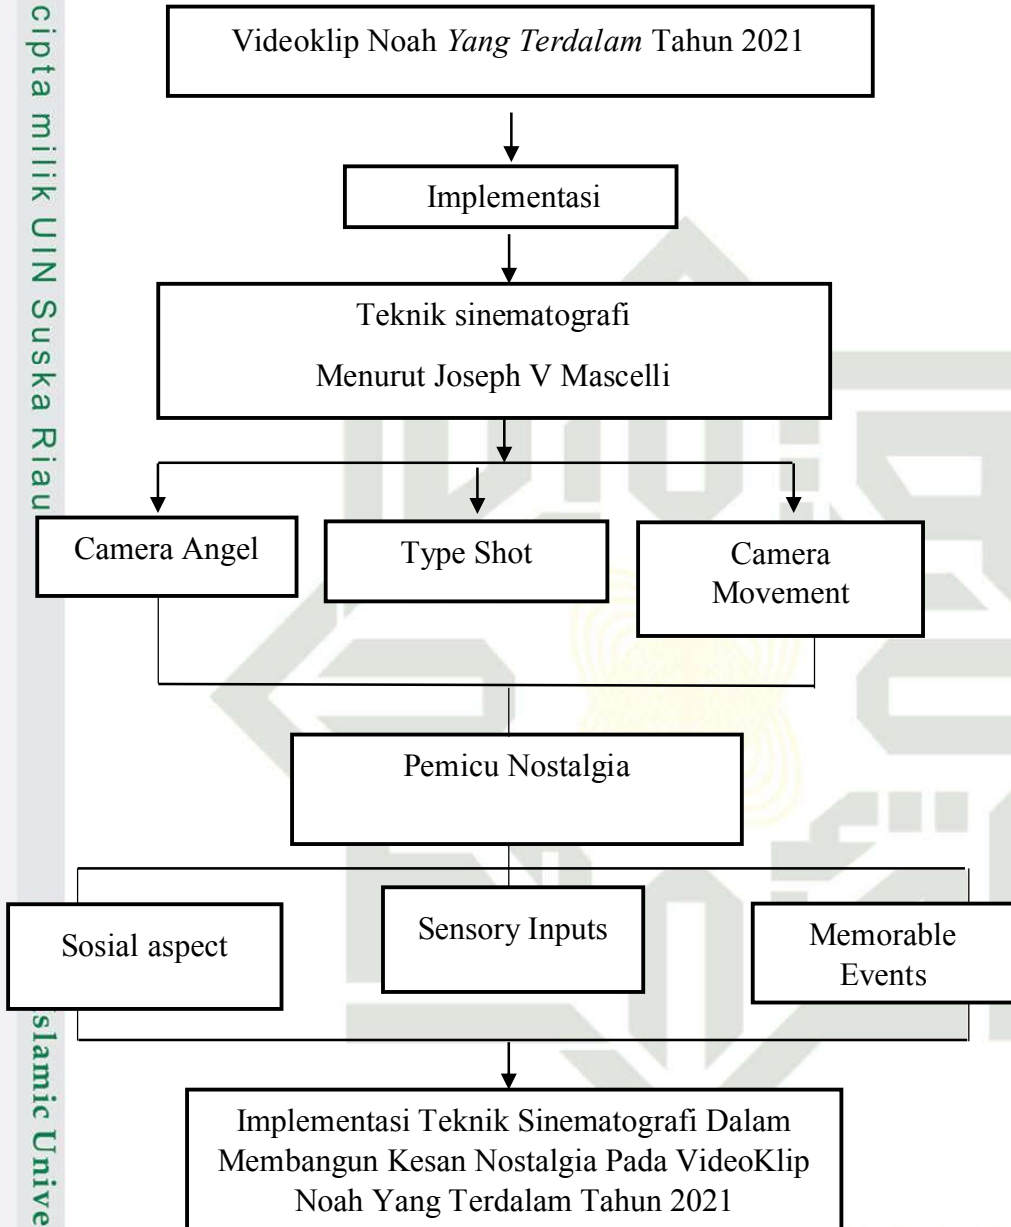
cipta milik UIN Suska Riau

Videoklip Noah *Yang Terdalam* Tahun 2021

Implementasi

Teknik sinematografi

Menurut Joseph V Mascelli

Camera Angel

Type Shot

Camera Movement

Pemicu Nostalgia

Sosial aspect

Sensory Inputs

Memorable Events

Implementasi Teknik Sinematografi Dalam Membangun Kesan Nostalgia Pada VideoKlip Noah Yang Terdalam Tahun 2021

slamic Unive